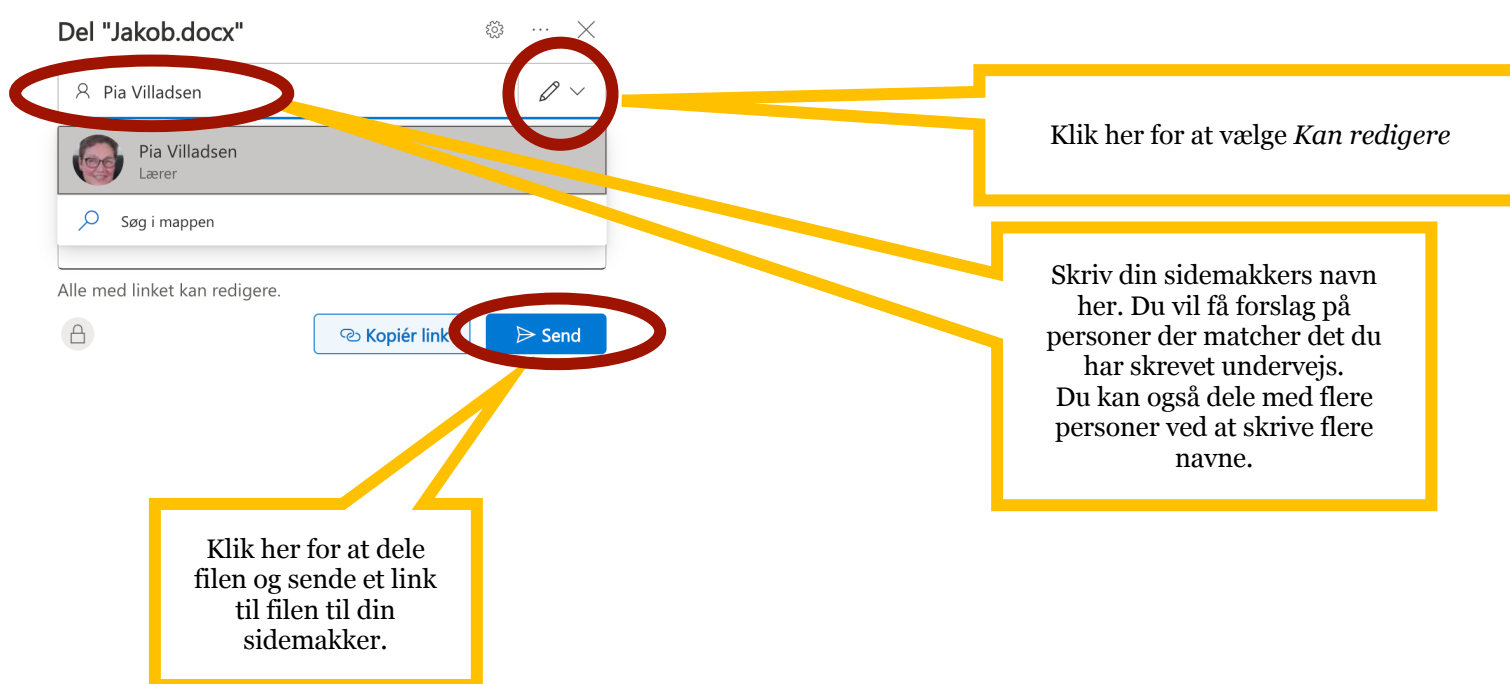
Del "Jakob.docx"

Pia Villadsen

Pia Villadsen
Lærer

Søg i mappen

Alle med linket kan redigere.

Kopiér link

Send

Klik her for at vælge *Kan redigere*

Skriv din sidemakkers navn her. Du vil få forslag på personer der matcher det du har skrevet undervejs.
Du kan også dele med flere personer ved at skrive flere navne.

Klik her for at dele filen og sende et link til filen til din sidemakker.